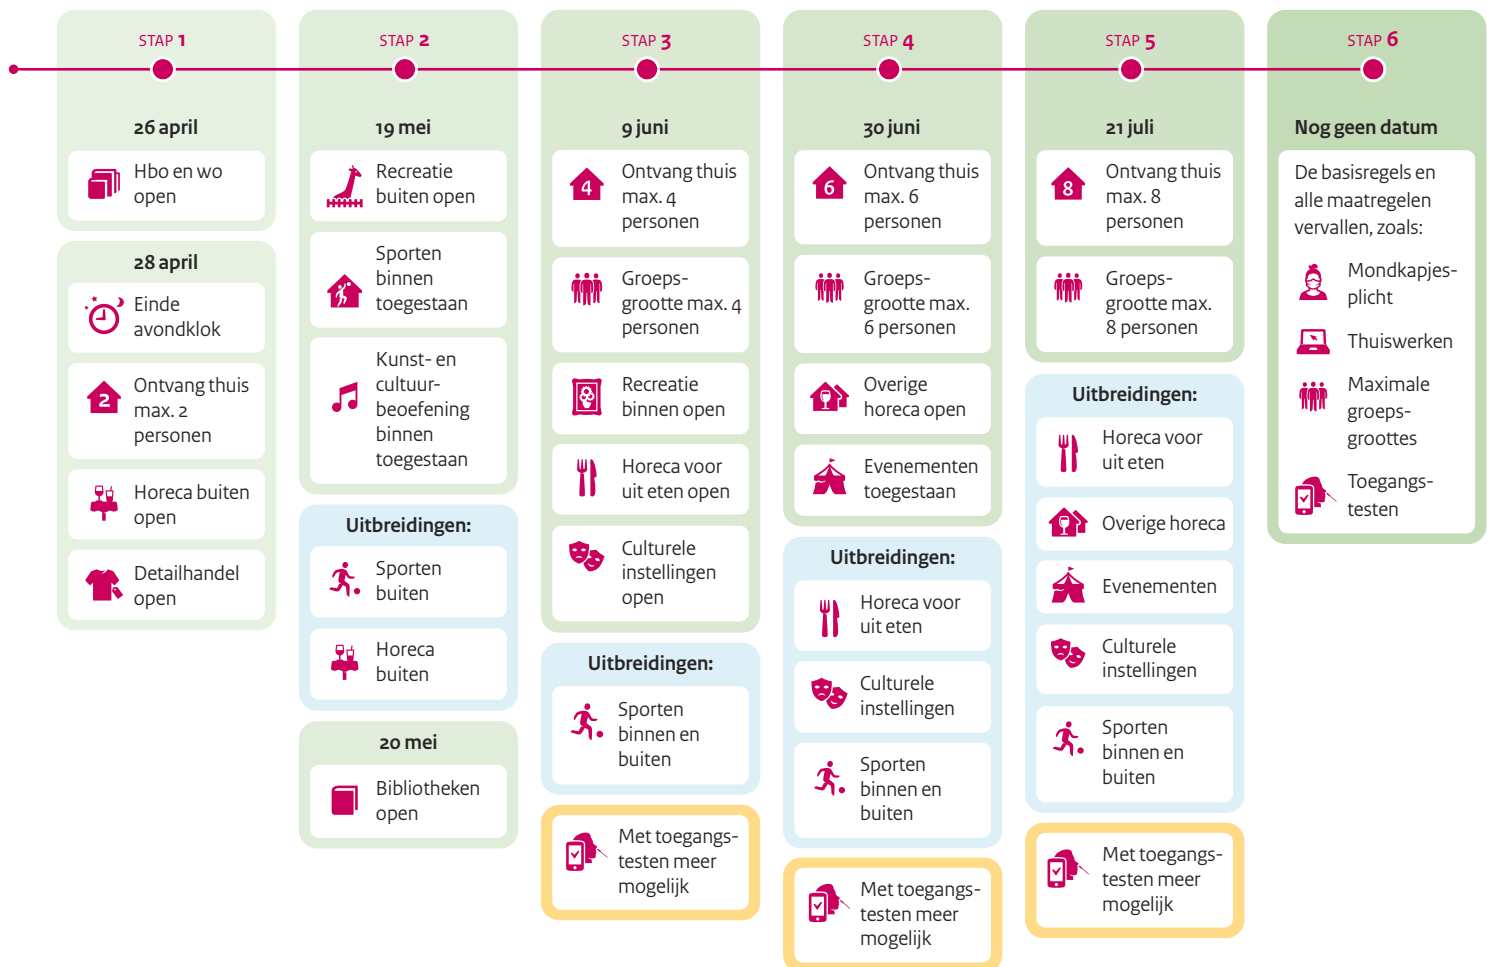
STAP 1

26 april

Hbo en wo open

28 april

Einde avondklok

2 Ontvang thuis max. 2 personen

Horeca buiten open

Detailhandel open

STAP 2

19 mei

Recreatie buiten open

Sporten binnen toegestaan

Kunst- en cultuurbeoefening binnen toegestaan

Uitbreidingen:

Sporten buiten

Horeca buiten

20 mei

Bibliotheken open

STAP 3

9 juni

4 Ontvang thuis max. 4 personen

Groepsgrootte max. 4 personen

Recreatie binnen open

Horeca voor uit eten open

Culturele instellingen open

Uitbreidingen:

Sporten binnen en buiten

Met toegangstesten meer mogelijk

STAP 4

30 juni

6 Ontvang thuis max. 6 personen

Groepsgrootte max. 6 personen

Overige horeca open

Evenementen toegestaan

Uitbreidingen:

Horeca voor uit eten

Culturele instellingen

Sporten binnen en buiten

Met toegangstesten meer mogelijk

STAP 5

21 juli

8 Ontvang thuis max. 8 personen

Groepsgrootte max. 8 personen

Uitbreidingen:

Horeca voor uit eten

Overige horeca

Evenementen

Culturele instellingen

Sporten binnen en buiten

Met toegangstesten meer mogelijk

STAP 6

Nog geen datum

De basisregels en alle maatregelen vervallen, zoals:

Mondkapjesplicht

Thuiswerken

Maximale groepsgroottes

Toegangstesten